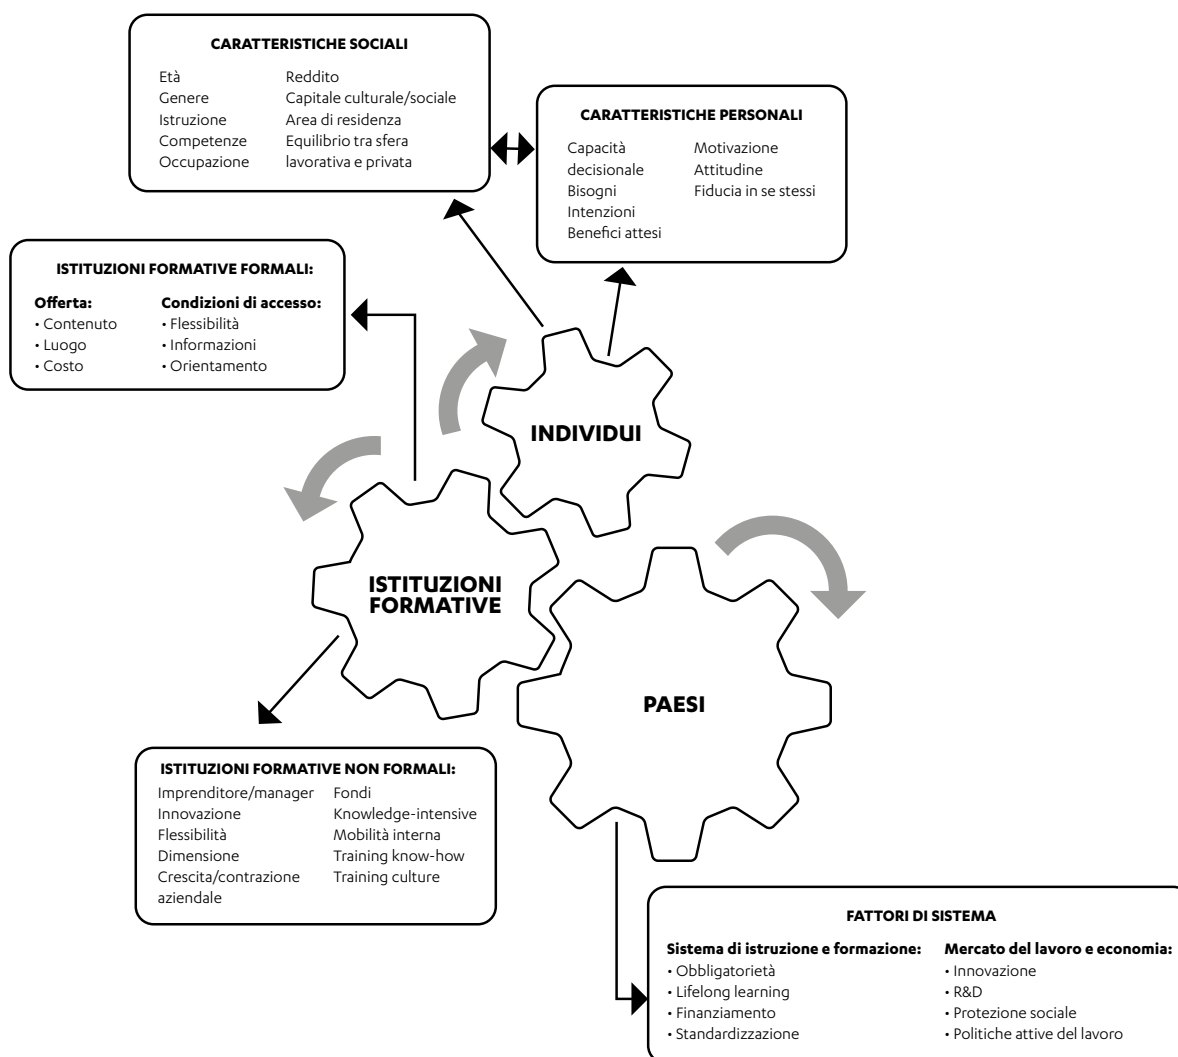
CARATTERISTICHE SOCIALI

Età
Genere
Istruzione
Competenze
Occupazione

Reddito
Capitale culturale/sociale
Area di residenza
Equilibrio tra sfera lavorativa e privata

CARATTERISTICHE PERSONALI

Capacità decisionale
Bisogni
Intenzioni
Benefici attesi

Motivazione
Attitudine
Fiducia in se stessi

ISTITUZIONI FORMATIVE FORMALI:

Offerta:
• Contenuto
• Luogo
• Costo

Condizioni di accesso:
• Flessibilità
• Informazioni
• Orientamento

INDIVIDUI

ISTITUZIONI FORMATIVE

PAESI

ISTITUZIONI FORMATIVE NON FORMALI:

Imprenditore/manager
Innovazione
Flessibilità
Dimensione
Crescita/contrazione aziendale

Fondi
Knowledge-intensive
Mobilità interna
Training know-how
Training culture

FATTORI DI SISTEMA

Sistema di istruzione e formazione:
• Obbligatorietà
• Lifelong learning
• Finanziamento
• Standardizzazione

Mercato del lavoro e economia:
• Innovazione
• R&D
• Protezione sociale
• Politiche attive del lavoro